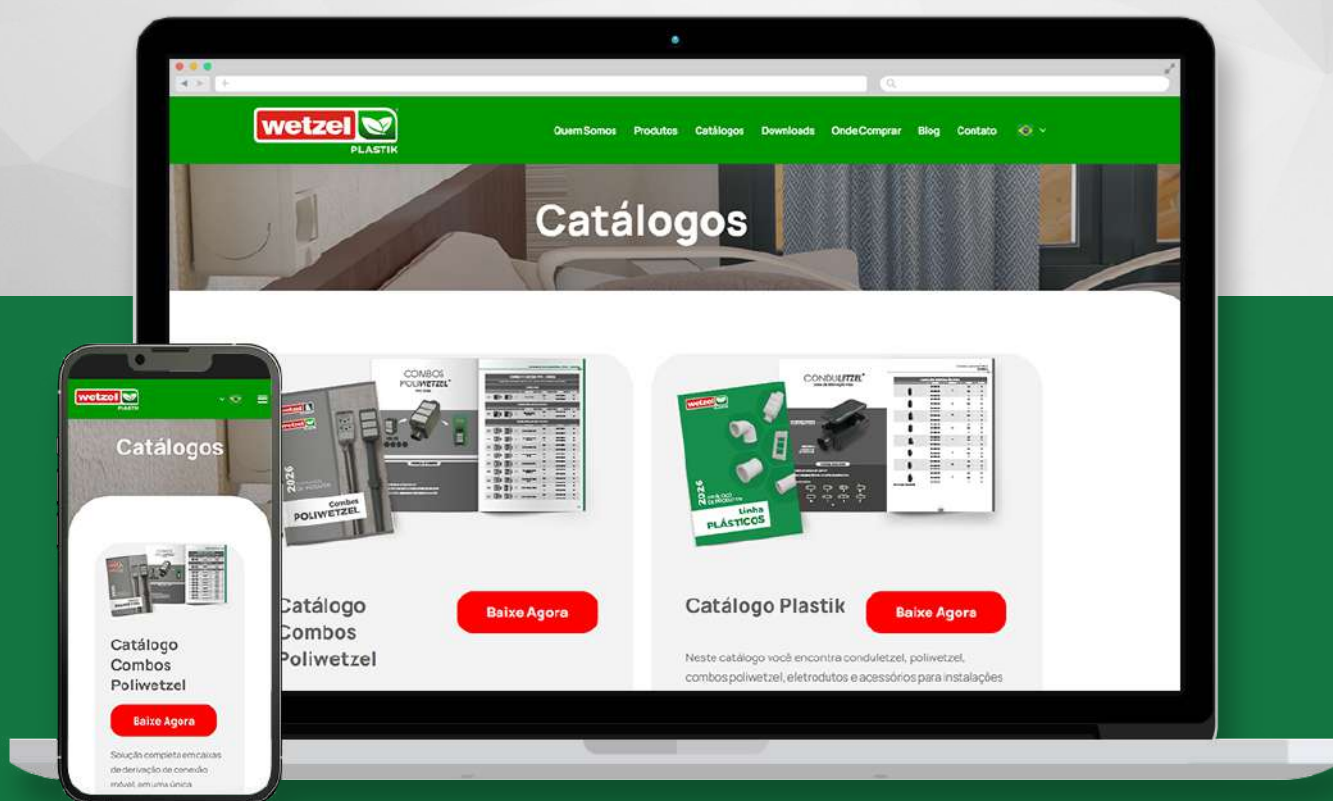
wetzel PLASTIK

Quem Somos Produtos Catálogos Downloads Onde Comprar Blog Contato

Catálogos

COMBOS POLIWETZEL

2026

Combos POLIWETZEL

Catálogo Combos Poliwetzel

Baixe Agora

CONDULETZEL

2026

Linha PLÁSTICOS

Catálogo Plastik

Baixe Agora

Neste catálogo você encontra conduletzel, poliwetzel, combos poliwetzel, eletrodutos e acessórios para instalações

wetzel PLASTIK

Catálogos

Catálogo Combos Poliwetzel

Baixe Agora

Solução completa em caixas de derivação de conexão móvel, em uma única